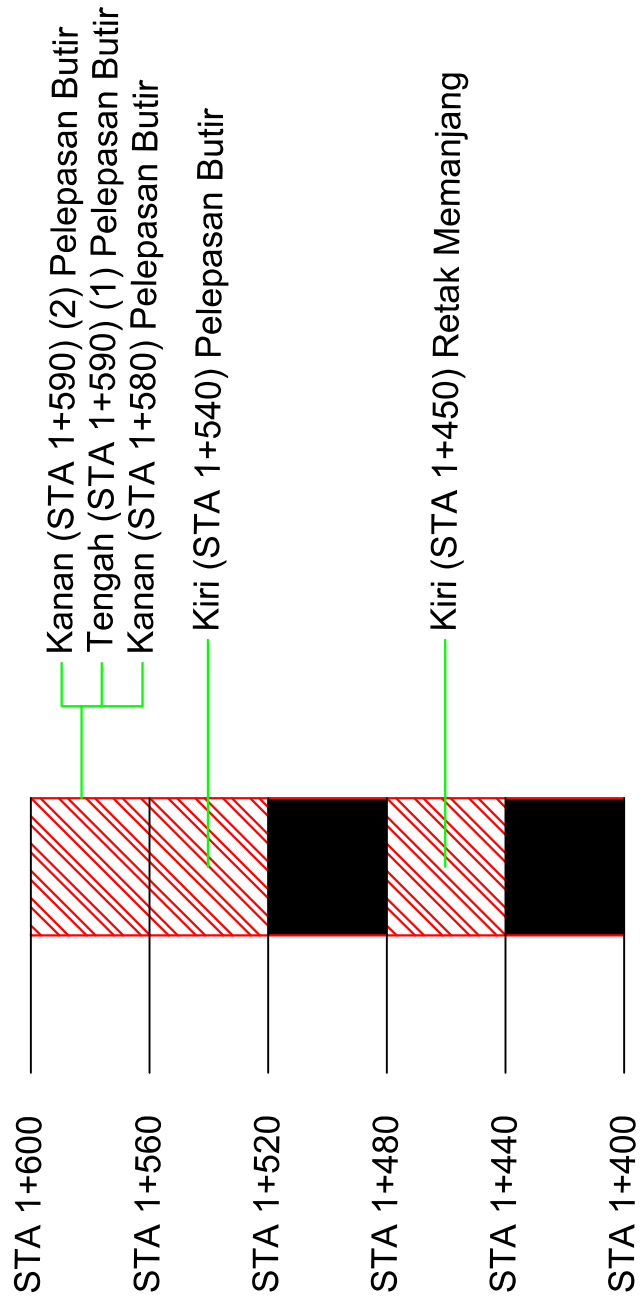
Kanan (STA 1+590) (2) Pelepasan Butir
Tengah (STA 1+590) (1) Pelepasan Butir
Kanan (STA 1+580) Pelepasan Butir
Kiri (STA 1+540) Pelepasan Butir
Kiri (STA 1+450) Retak Memanjang

STA 1+600
STA 1+560
STA 1+520
STA 1+480
STA 1+440
STA 1+400